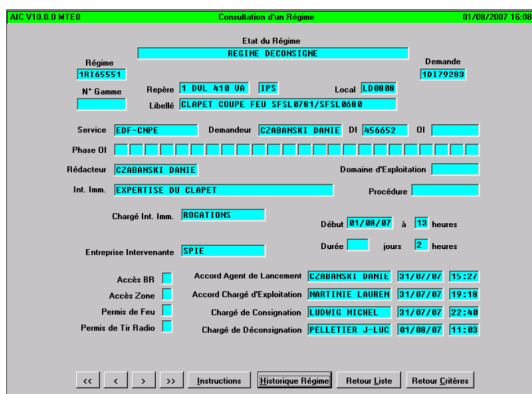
AIC V10.0.0 MTE0 Consultation d'un Régime 01/08/2007 16:08

Etat du Régime
REGIME DECONSIGNE

Régime
1R165551

Demande
1D179283

N° Gamme

Repère 1 DVL 410 VA IPS

Local LD0808

Libellé CLAPET COUPE FEU SFSL0781/SFSL0680

Service EDF-CNPE

Demandeur CZABANSKI DANIE

DI 456652

OI

Phase OI

Rédacteur CZABANSKI DANIE

Domaine d'Exploitation

Int. Imm. EXPERTISE DU CLAPET

Procédure

Chargé Int. Imm. ROGATIONS

Début 01/08/07 à 13 heures

Durée jours 2 heures

Entreprise Intervenante SPIE

Accès BR

Accès Zone

Permis de Feu

Permis de Tir Radio

Accord Agent de Lancement CZABANSKI DANIE 31/07/07 15:27

Accord Chargé d'Exploitation MARTINIE LAUREN 31/07/07 19:18

Chargé de Consignation LUDWIG MICHEL 31/07/07 22:40

Chargé de Déconsignation PELLETIER J-LUC 01/08/07 11:03

<< < > >> Instructions Historique Régime Retour Liste Retour Critères